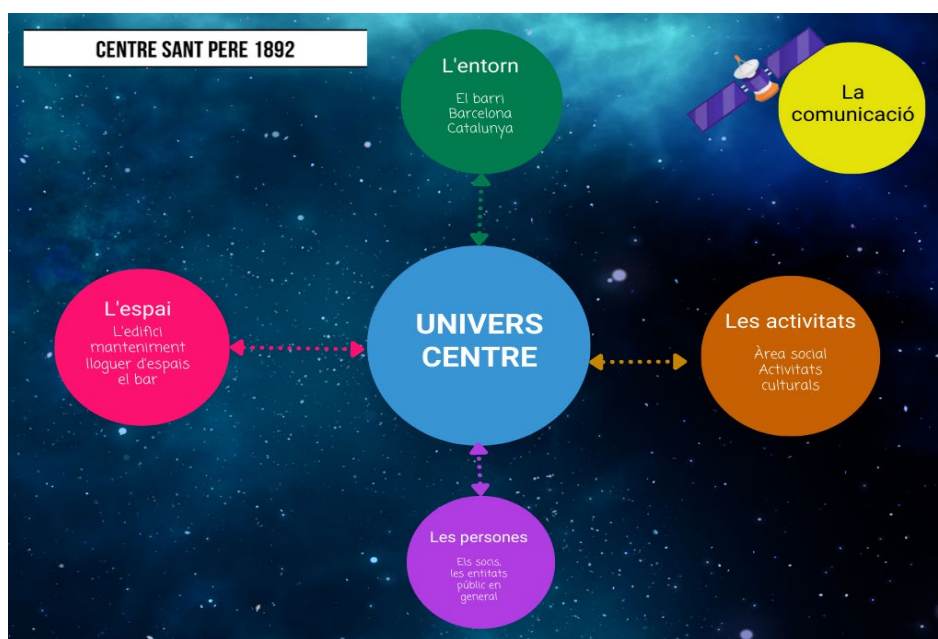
CENTRE SANT PERE 1892

L'entorn
El barri
Barcelona
Catalunya

La comunicació

L'espai
L'edifici
manteniment
lloguer d'espais
el bar

UNIVERS CENTRE

Les activitats
Àrea social
Activitats culturals

Les persones
Els socis,
les entitats
públic en general